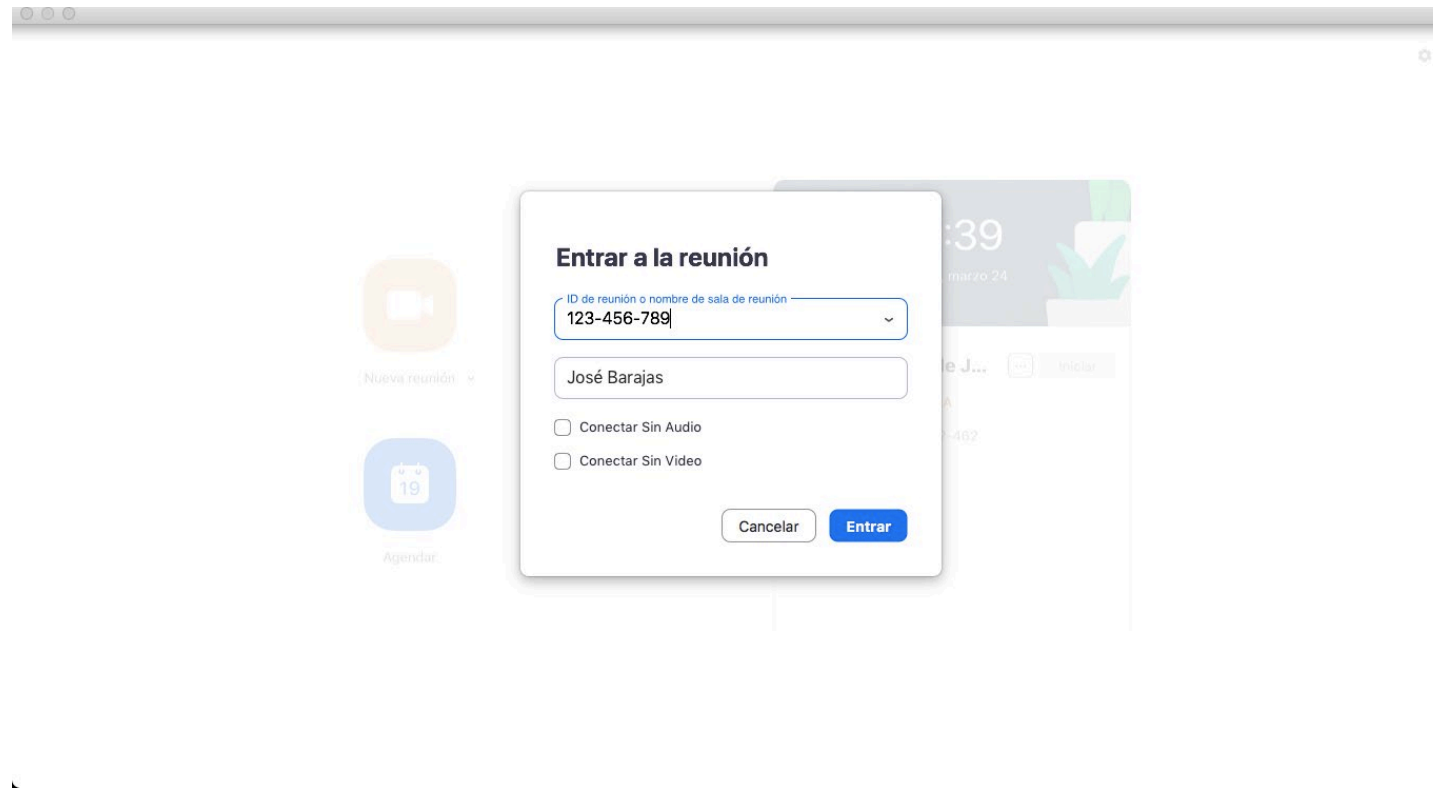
Nueva reunión

19

Agendar

:39
marzo 24

e J...
Iniciar
-482

Entrar a la reunión

ID de reunión o nombre de sala de reunión
123-456-789

José Barajas

Conectar Sin Audio

Conectar Sin Video

Cancelar
Entrar